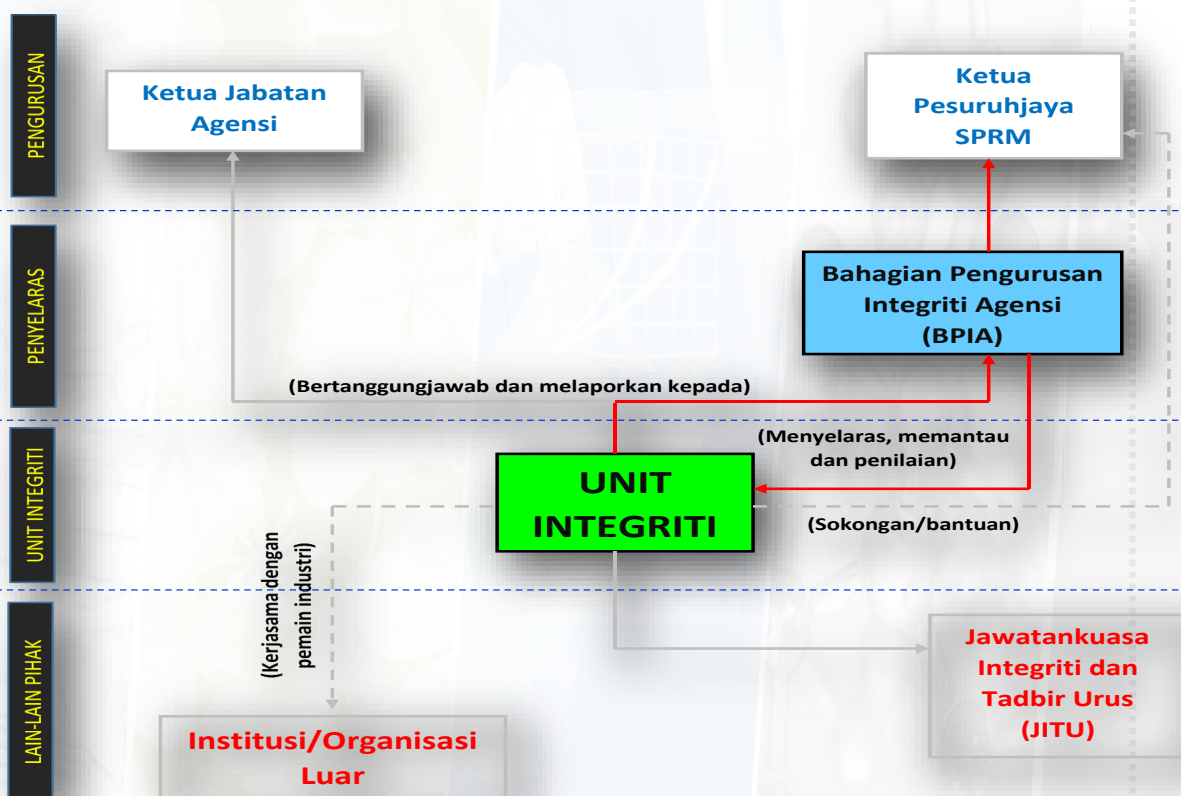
PENGURUSAN

Ketua Jabatan Agensi

Ketua Pesuruhjaya SPRM

PENYELARAS

Bahagian Pengurusan Integriti Agensi (BPIA)

(Bertanggungjawab dan melaporkan kepada)

UNIT INTEGRITI

(Menyelaras, memantau dan penilaian)

UNIT INTEGRITI

(Sokongan/bantuan)

(Kerjasama dengan pemain industri)

LAIN-LAIN PIHAK

Jawatankuasa Integriti dan Tadbir Urus (JITU)

Institusi/Organisasi Luar